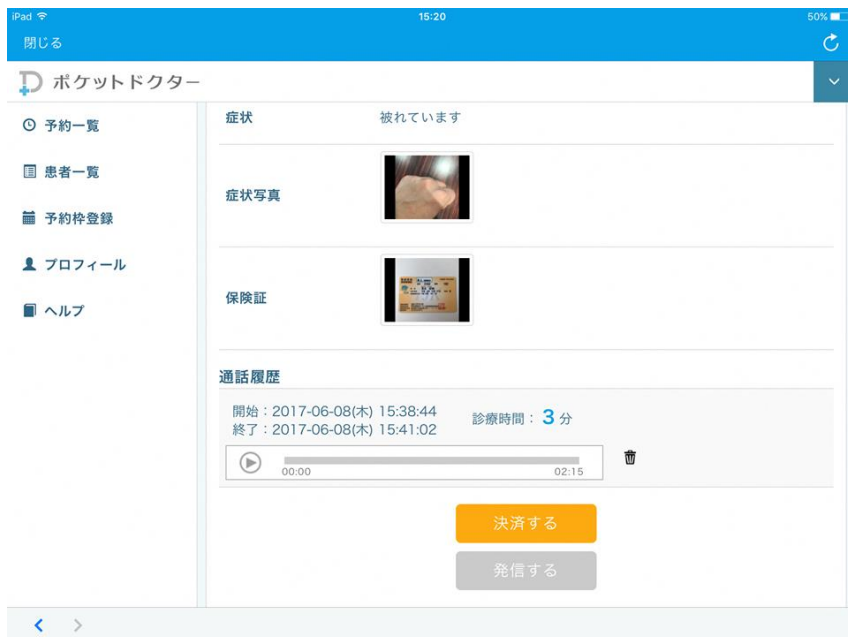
iPad
15:20
50%
閉じる

ポケットドクター

予約一覧
患者一覧
予約枠登録
プロフィール
ヘルプ

| 症状 | 被れています |
|---|---|
| 症状写真 | |
| 保険証 | |

通話履歴

開始：2017-06-08(木) 15:38:44
終了：2017-06-08(木) 15:41:02
診療時間： 3 分

00:00
02:15

決済する

発信する